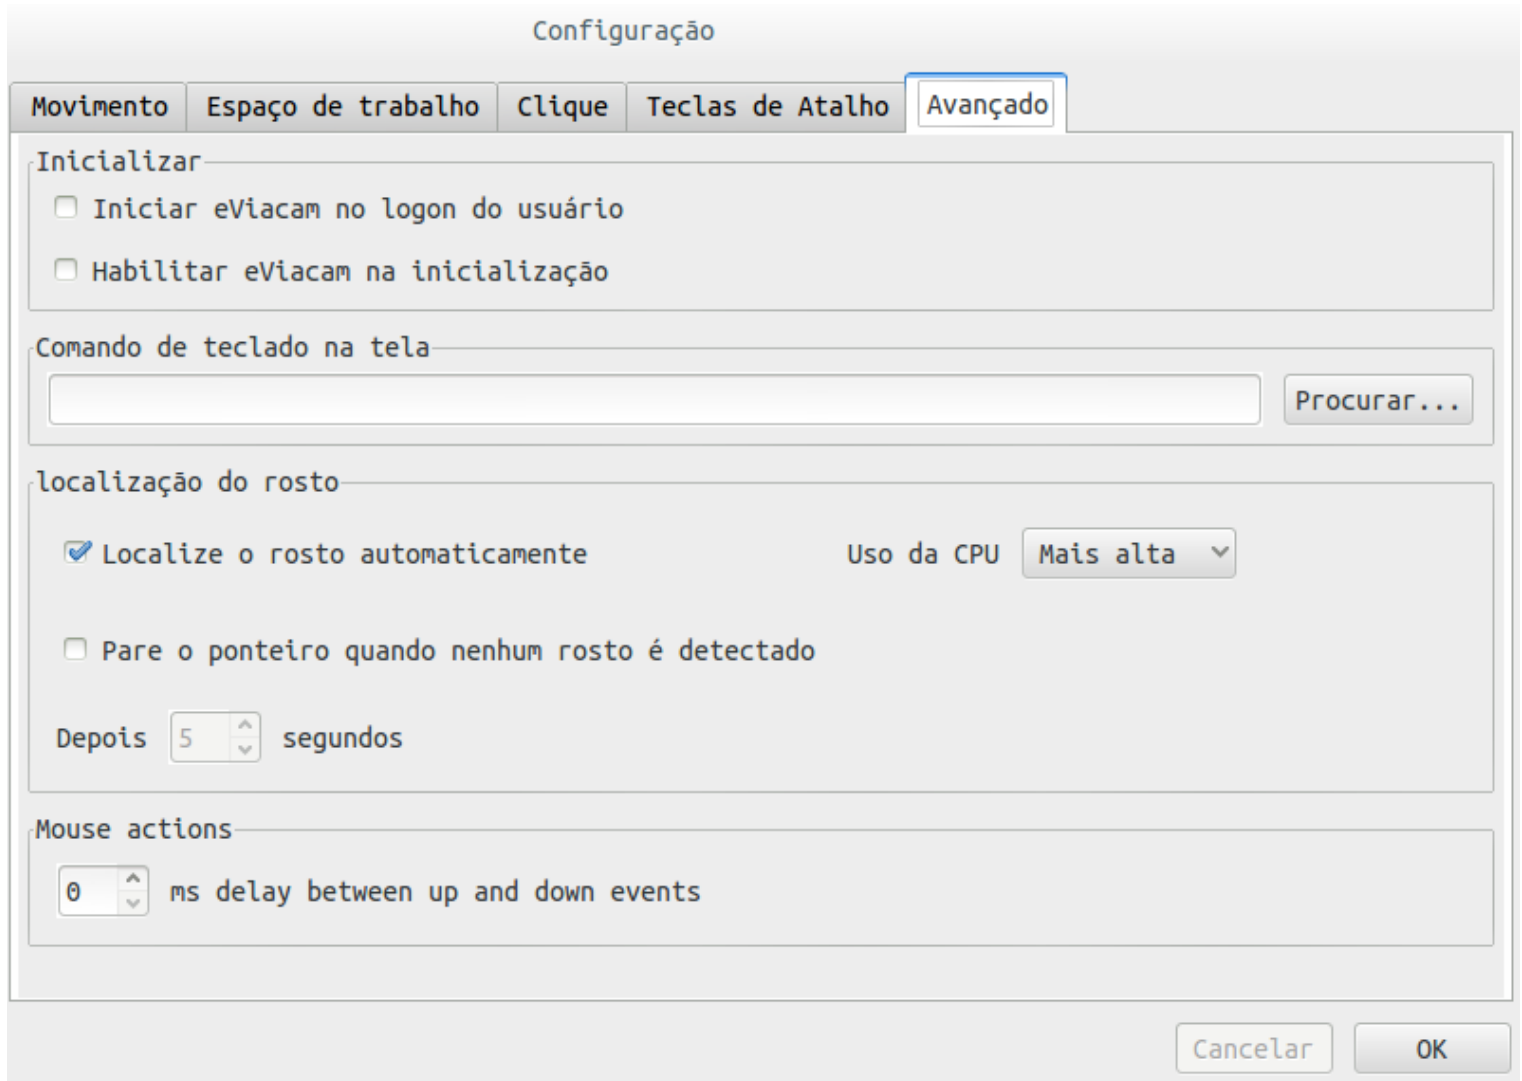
Configuração

Movimento | Espaço de trabalho | Clique | Teclas de Atalho | Avançado

Inicializar

Iniciar eViacam no logon do usuário

Habilitar eViacam na inicialização

Comando de teclado na tela

Procurar...

localização do rosto

Localize o rosto automaticamente

Uso da CPU Mais alta

Pare o ponteiro quando nenhum rosto é detectado

Depois 5 segundos

Mouse actions

0 ms delay between up and down events

Cancelar OK